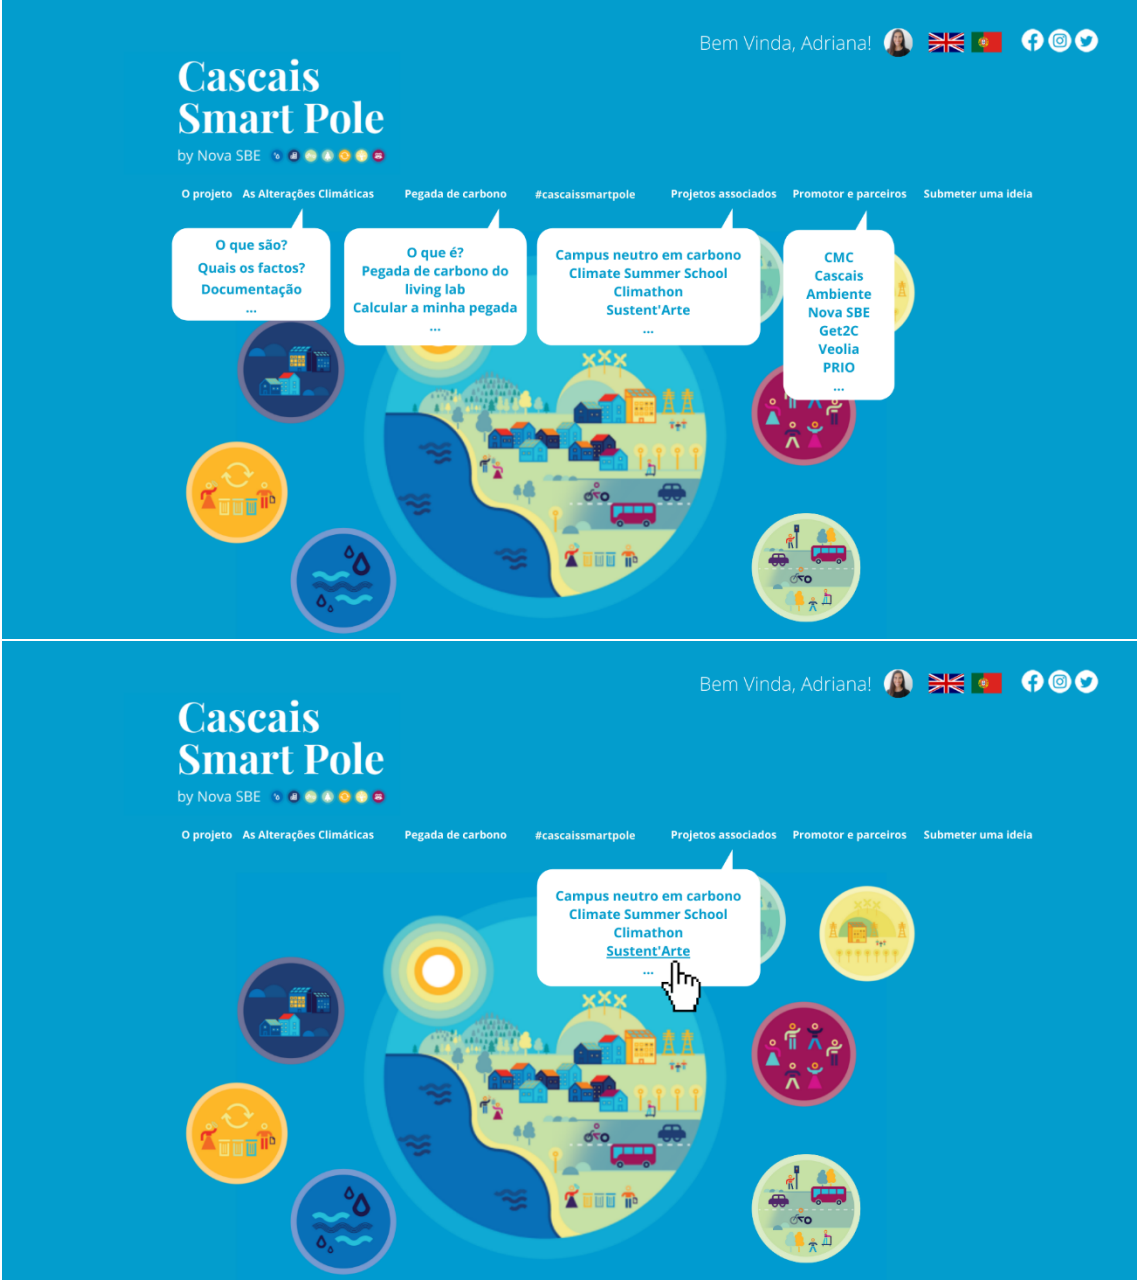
Bem Vinda, Adriana!

Cascais
Smart Pole
by Nova SBE

O projeto As Alterações Climáticas Pegada de carbono #cascaissmartpole Projetos associados Promotor e parceiros Submeter uma ideia

O que são?
Quais os factos?
Documentação
...

O que é?
Pegada de carbono do living lab
Calcular a minha pegada
...

Campus neutro em carbono
Climate Summer School
Climathon
Sustent'Arte
...

CMC
Cascais Ambiente
Nova SBE
Get2C
Veolia
PRIO
...

Bem Vinda, Adriana!

Cascais
Smart Pole
by Nova SBE

O projeto As Alterações Climáticas Pegada de carbono #cascaissmartpole Projetos associados Promotor e parceiros Submeter uma ideia

Campus neutro em carbono
Climate Summer School
Climathon
Sustent'Arte
...